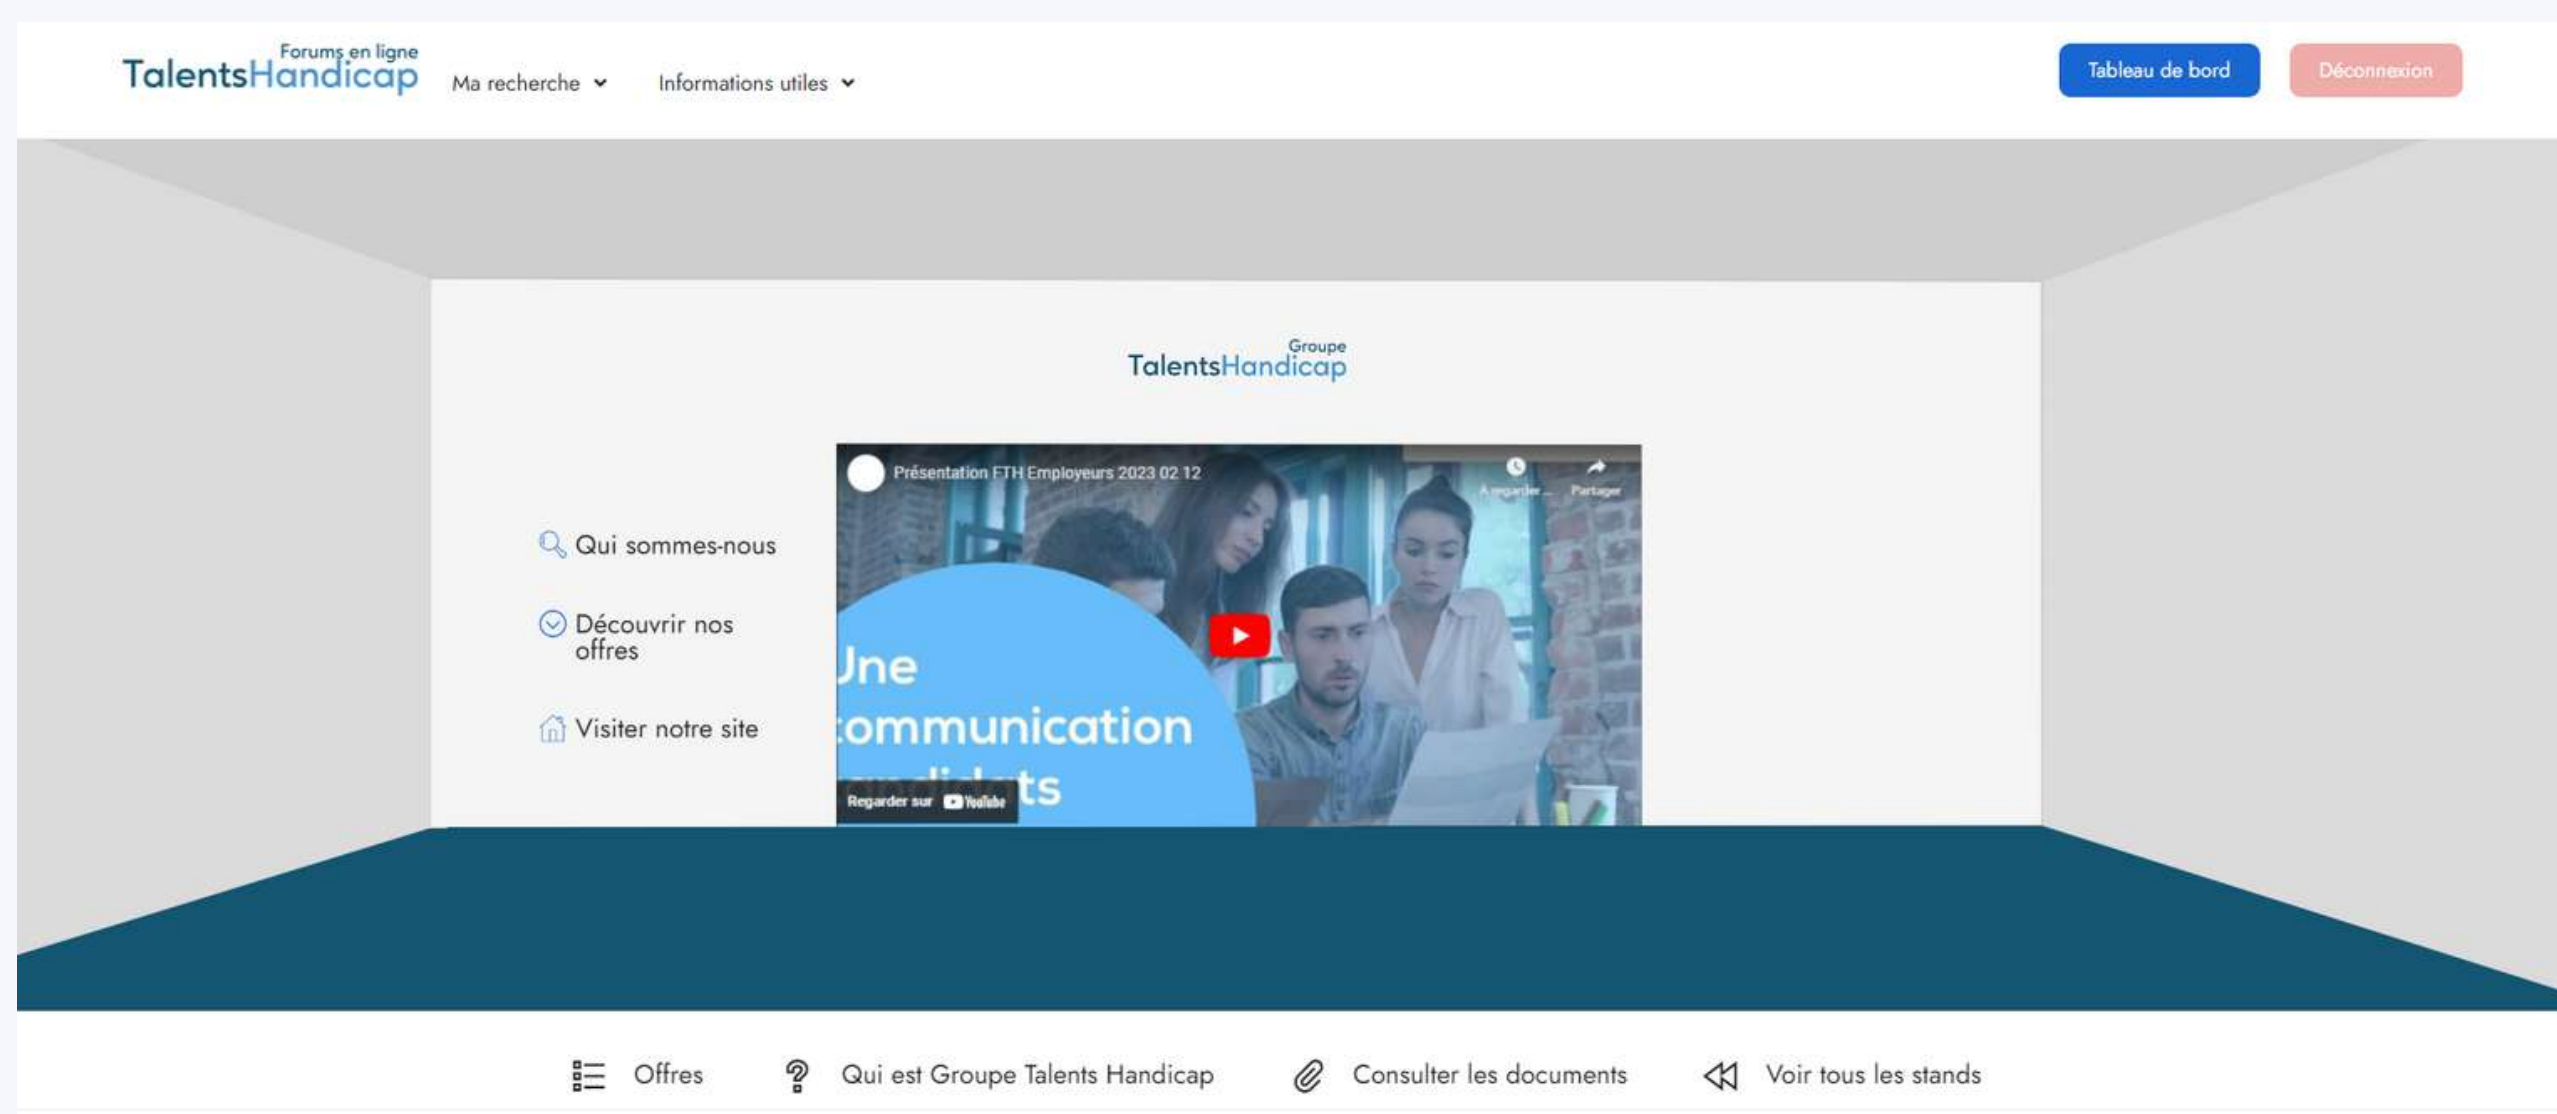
Forums en ligne
TalentsHandicap

Ma recherche

Informations utiles

Tableau de bord

Déconnexion

Groupe
TalentsHandicap

Qui sommes-nous

Découvrir nos offres

Visiter notre site

Présentation FTH Employeurs 2023 02 12

À regarder ...

Partager

Une communication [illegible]ts

Regarder sur YouTube

Offres

Qui est Groupe Talents Handicap

Consulter les documents

Voir tous les stands